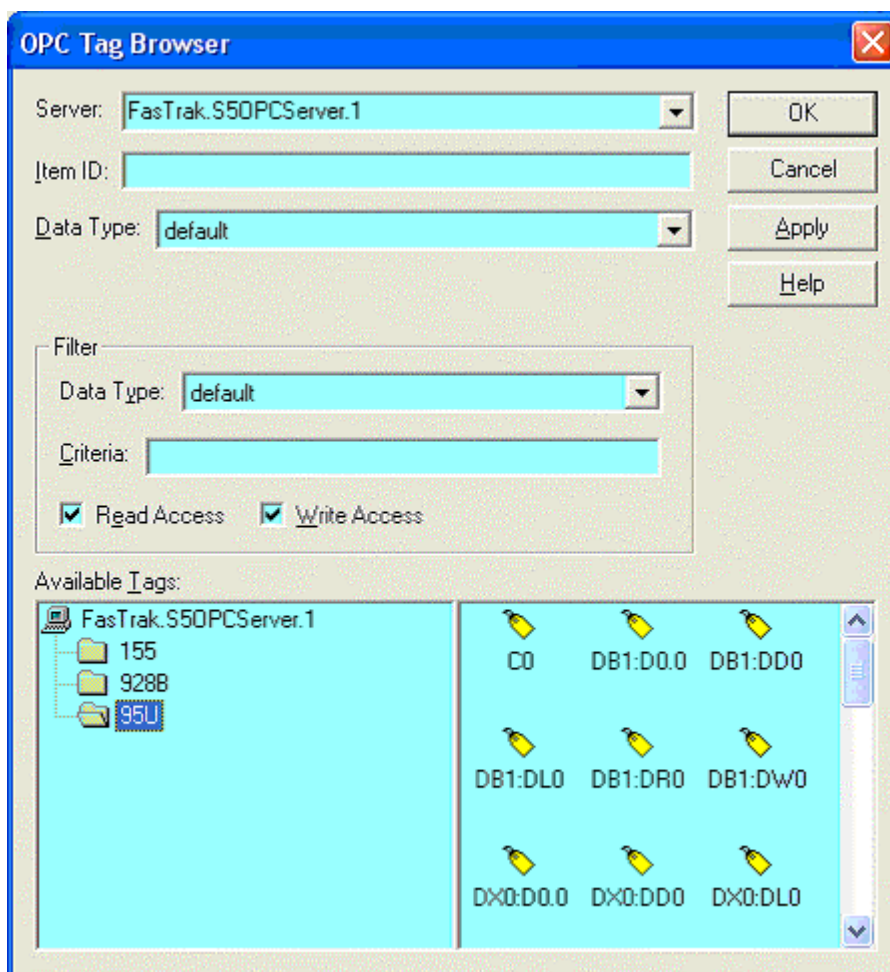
OPC Tag Browser

Server: FasTrak.S5OPCServer.1

Item ID:

Data Type: default

OK

Cancel

Apply

Help

Filter

Data Type: default

Criteria:

Read Access

Write Access

Available Tags:

FasTrak.S5OPCServer.1

155

928B

95U

C0

DB1:D0.0

DB1:DD0

DB1:DL0

DB1:DR0

DB1:DW0

DX0:D0.0

DX0:DD0

DX0:DL0